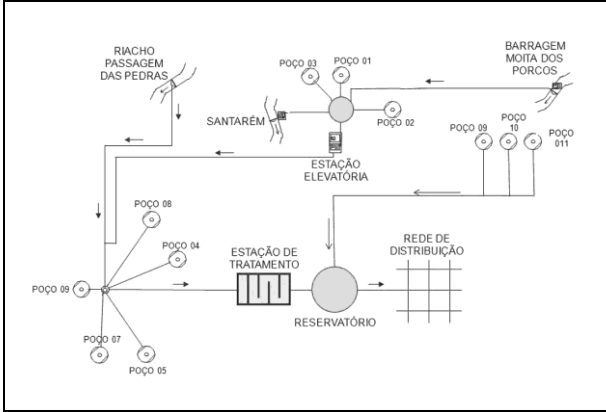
RIACHO PASSAGEM DAS PEDRAS

POÇO 03
POÇO 01

BARRAGEM MOITA DOS PORCOS

SANTARÉM

POÇO 02

ESTAÇÃO ELEVATÓRIA

POÇO 09
POÇO 10
POÇO 011

POÇO 08

POÇO 04

ESTAÇÃO DE TRATAMENTO

REDE DE DISTRIBUIÇÃO

POÇO 09

RESERVATÓRIO

POÇO 07

POÇO 05